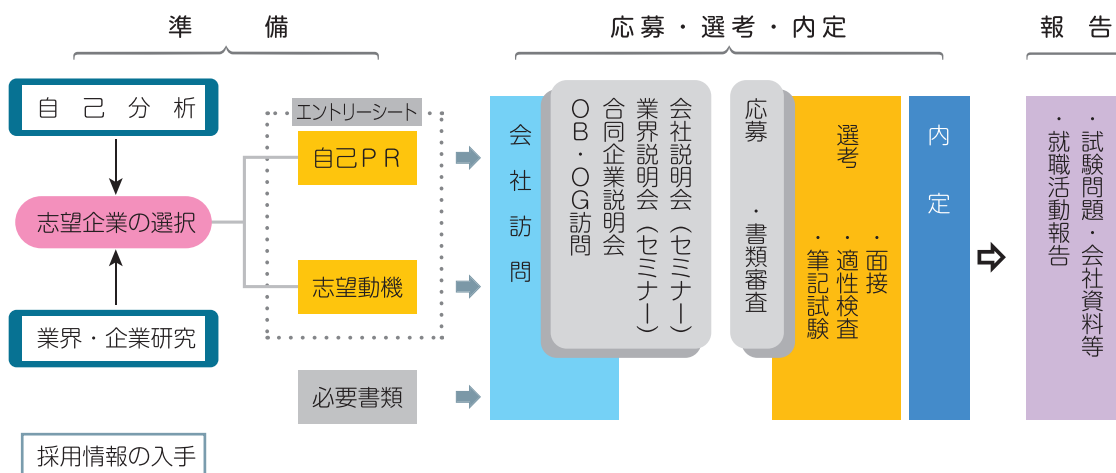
準　備

応募・選考・内定

報　告

自己分析

志望企業の選択

業界・企業研究

エントリーシート

自己ＰＲ

志望動機

必要書類

採用情報の入手

会社訪問

会社説明会（セミナー）
業界説明会（セミナー）
合同企業説明会
ＯＢ・ＯＧ訪問

応募・書類審査

選考
・面接
・適性検査
・筆記試験

内定

・試験問題・会社資料等
・就職活動報告